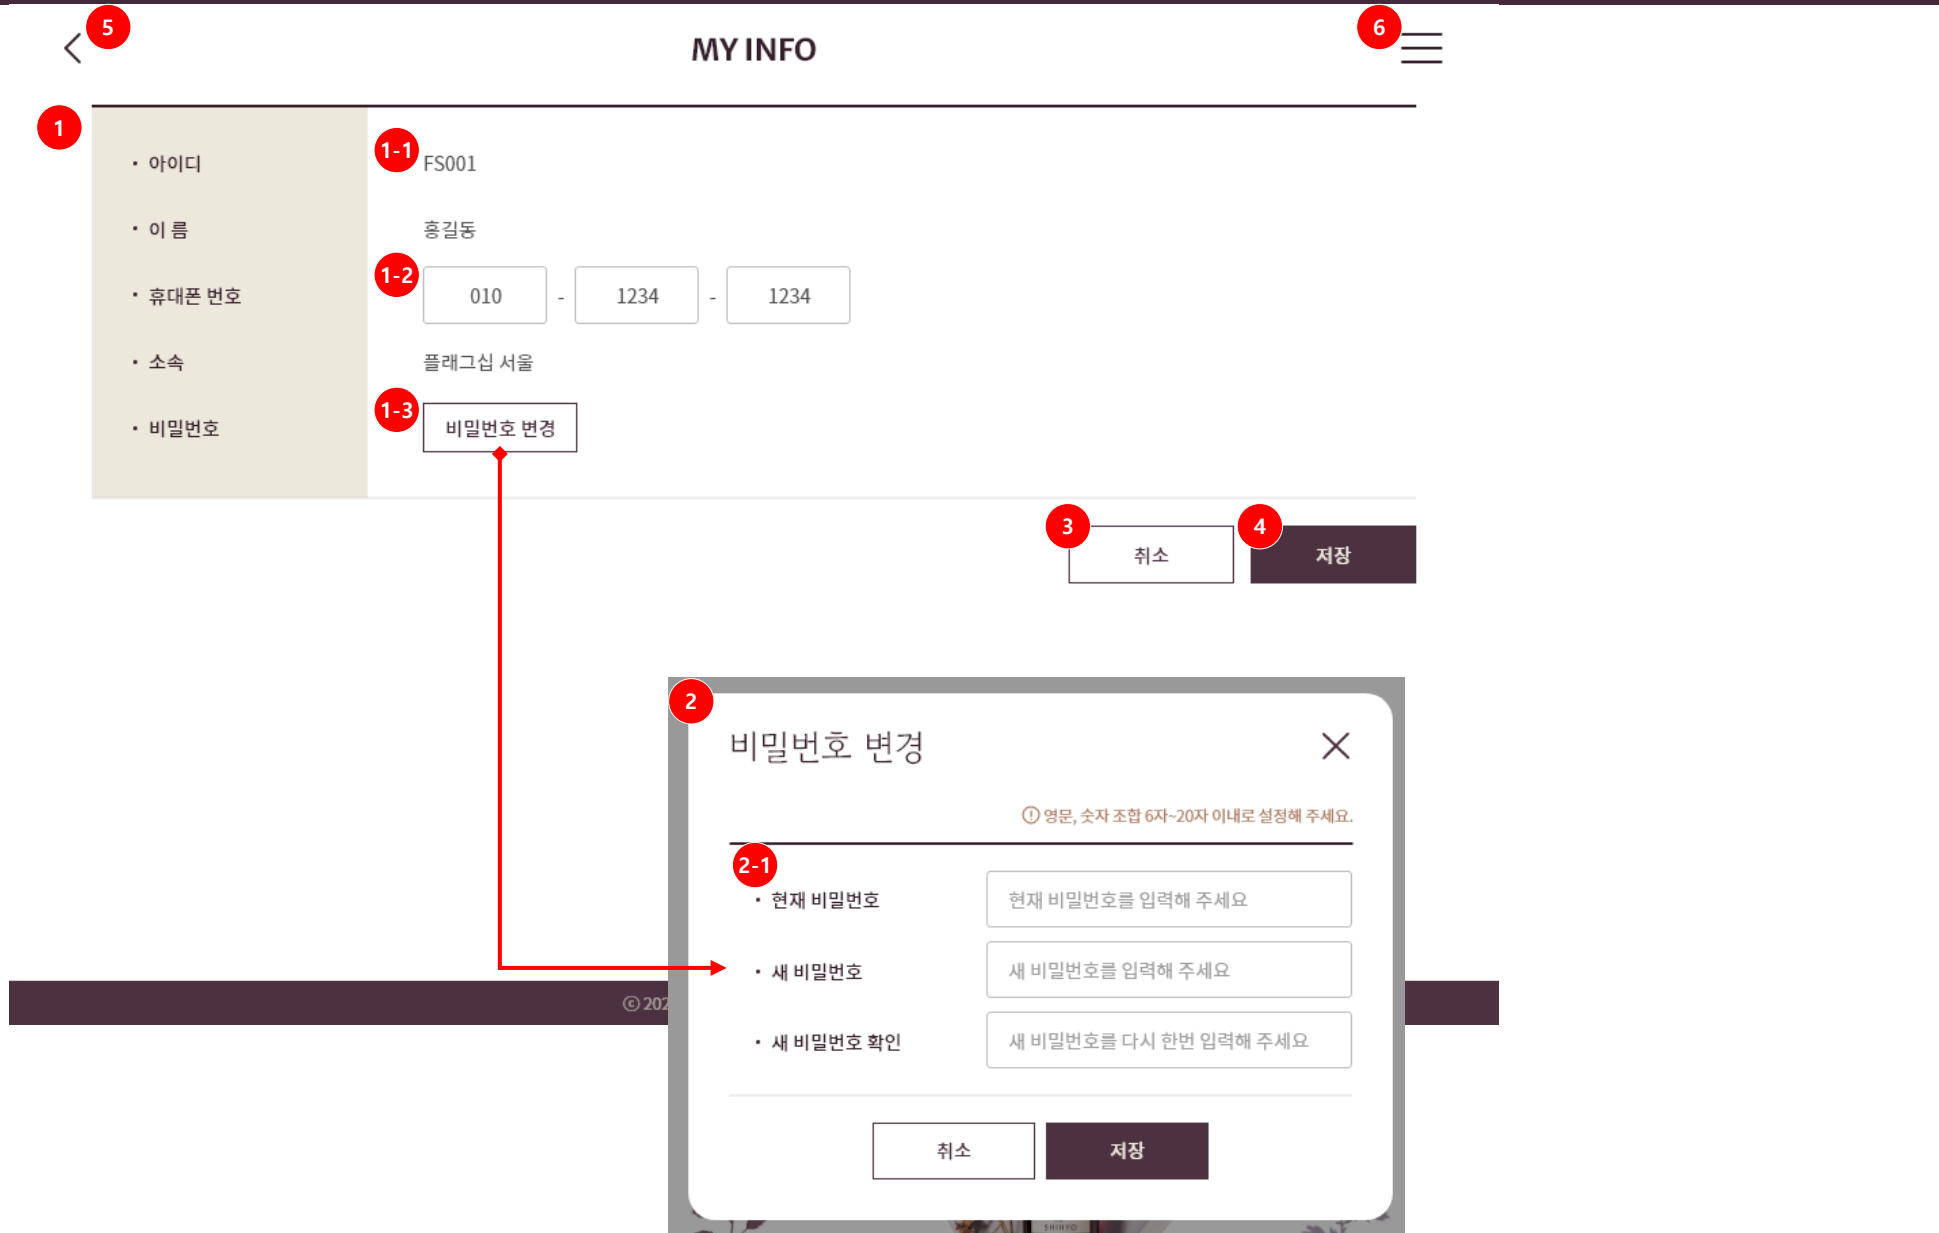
5

MY INFO

6

1

1-1

• 아이디 FS001

• 이 름 홍길동

1-2

• 휴대폰 번호 010 - 1234 - 1234

• 소속 플래그십 서울

1-3

• 비밀번호 비밀번호 변경

3

취소

4

저장

© 202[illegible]

2

비밀번호 변경

ⓘ 영문, 숫자 조합 6자~20자 이내로 설정해 주세요.

2-1

• 현재 비밀번호 현재 비밀번호를 입력해 주세요

• 새 비밀번호 새 비밀번호를 입력해 주세요

• 새 비밀번호 확인 새 비밀번호를 다시 한번 입력해 주세요

취소 저장